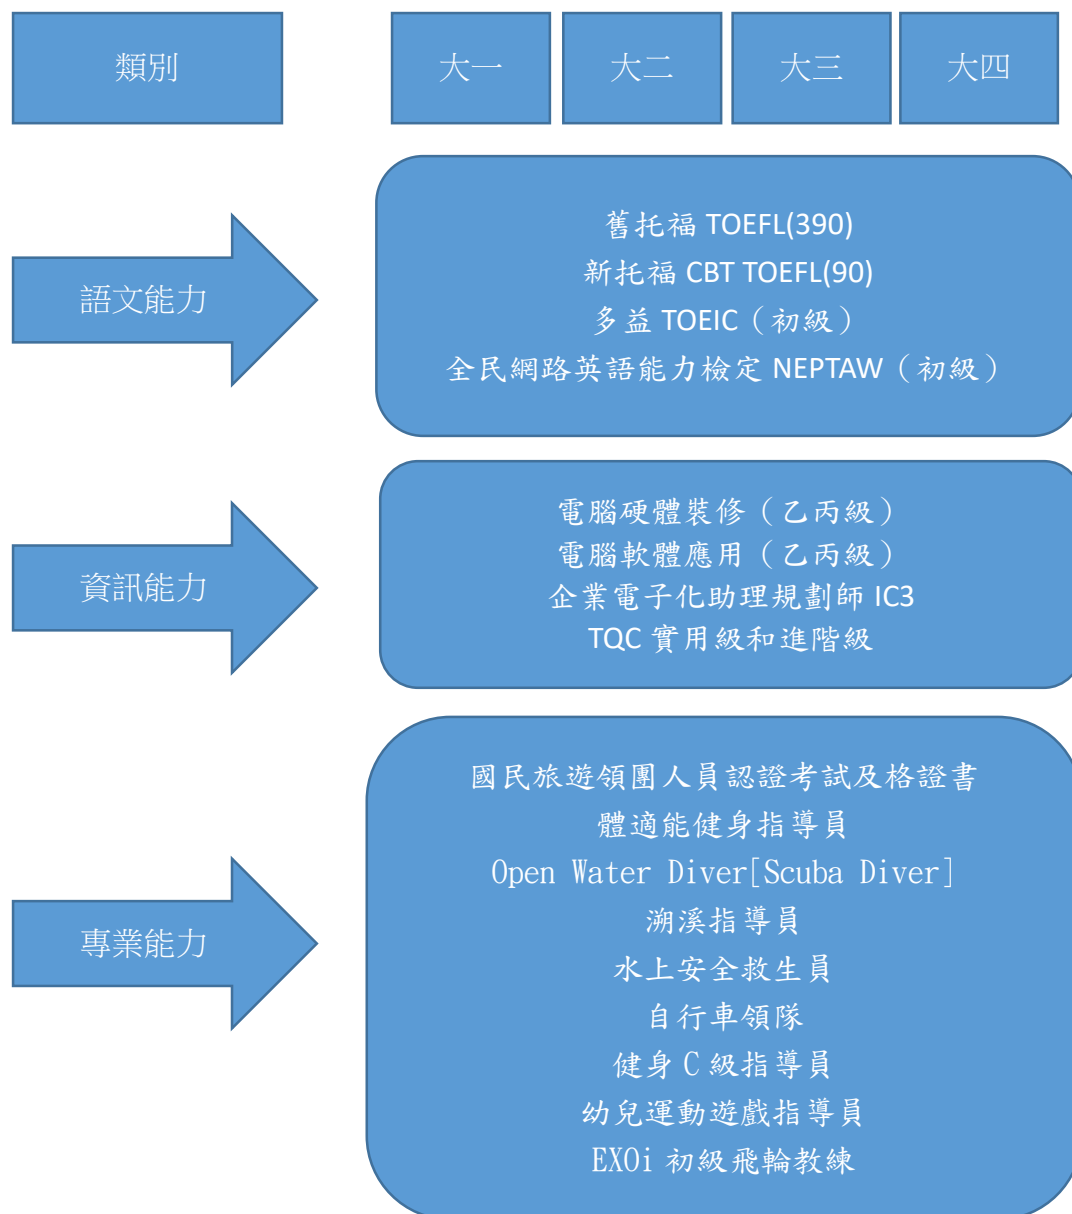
類別

大一

大二

大三

大四

語文能力

舊托福 TOEFL(390)
新托福 CBT TOEFL(90)
多益 TOEIC（初級）
全民網路英語能力檢定 NEPTAW（初級）

資訊能力

電腦硬體裝修（乙丙級）
電腦軟體應用（乙丙級）
企業電子化助理規劃師 IC3
TQC 實用級和進階級

專業能力

國民旅遊領團人員認證考試及格證書
體適能健身指導員
Open Water Diver[Scuba Diver]
溯溪指導員
水上安全救生員
自行車領隊
健身 C 級指導員
幼兒運動遊戲指導員
EXOi 初級飛輪教練